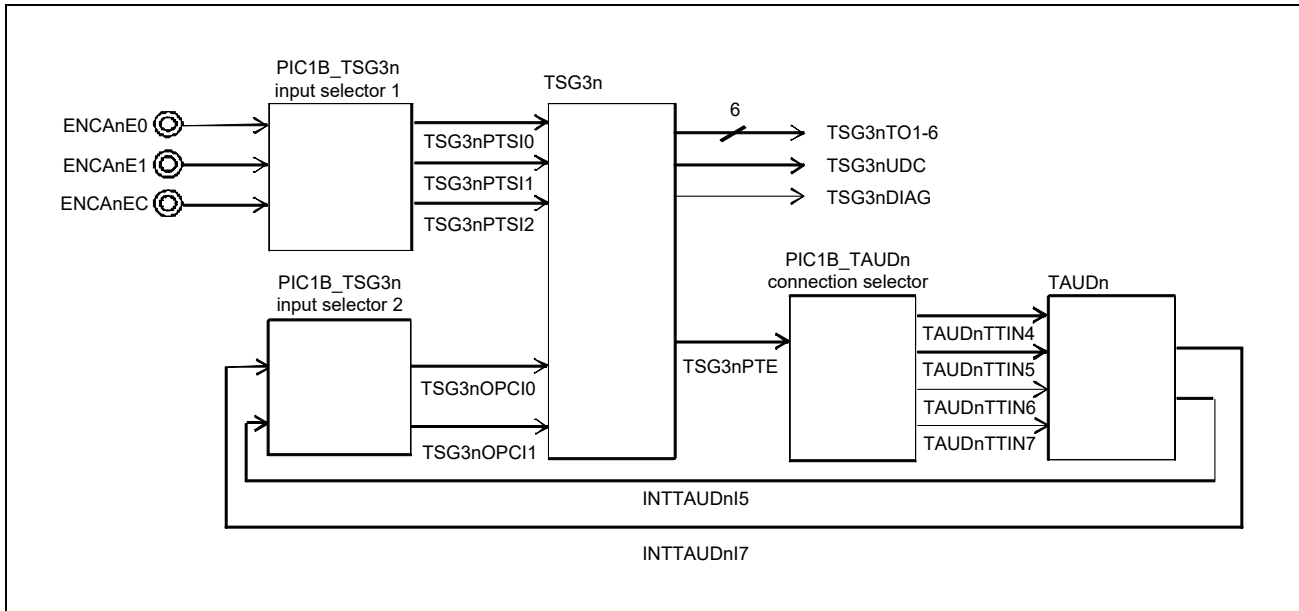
PIC1B_TSG3n input selector 1

TSG3n

ENCAnE0
ENCAnE1
ENCAnEC

TSG3nPTSI0
TSG3nPTSI1
TSG3nPTSI2

6

TSG3nTO1-6
TSG3nUDC
TSG3nDIAG

PIC1B_TSG3n input selector 2

TSG3nOPCI0
TSG3nOPCI1

TSG3nPTE

PIC1B_TAUDn connection selector

TAUDn

TAUDnTTIN4
TAUDnTTIN5
TAUDnTTIN6
TAUDnTTIN7

INTTAUDnI5

INTTAUDnI7